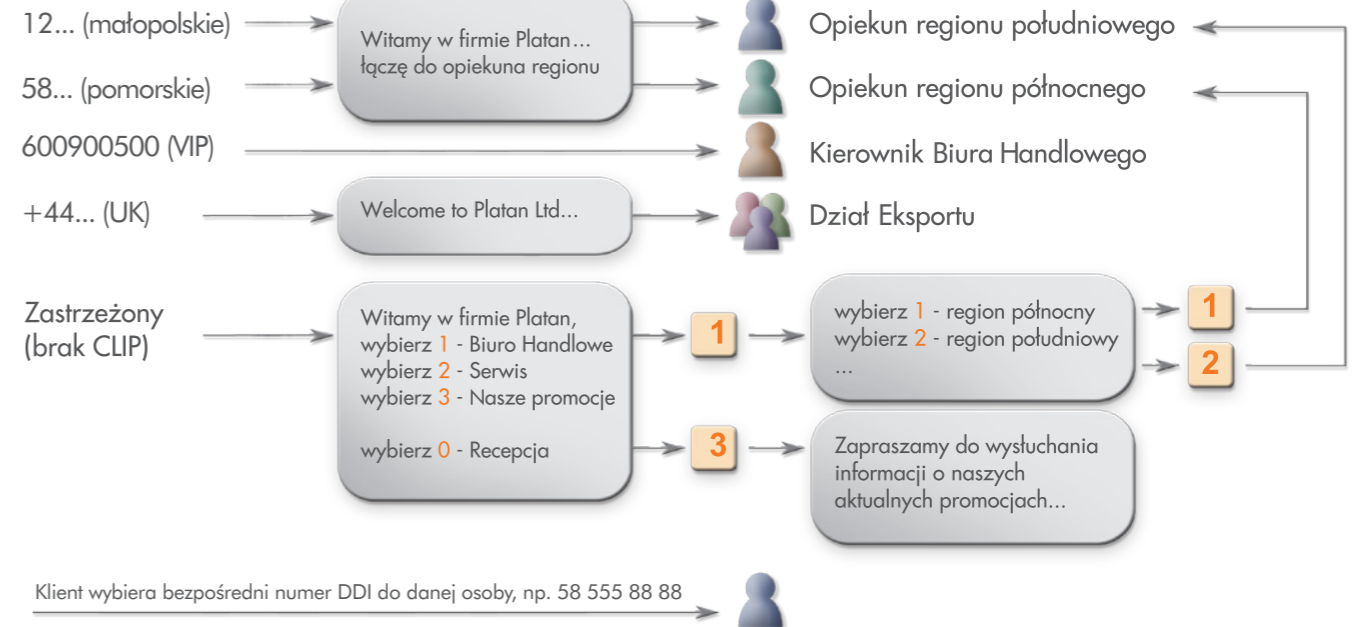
12... (małopolskie)

58... (pomorskie)

Witamy w firmie Platan... łączę do opiekuna regionu

Opiekun regionu południowego

Opiekun regionu północnego

600900500 (VIP)

Kierownik Biura Handlowego

+44... (UK)

Welcome to Platan Ltd...

Dział Eksportu

Zastrzeżony (brak CLIP)

Witamy w firmie Platan,
wybierz 1 - Biuro Handlowe
wybierz 2 - Serwis
wybierz 3 - Nasze promocje

wybierz 0 - Recepcja

1

wybierz 1 - region północny
wybierz 2 - region południowy
...

1

2

3

Zapraszamy do wysłuchania informacji o naszych aktualnych promocjach...

Klient wybiera bezpośredni numer DDI do danej osoby, np. 58 555 88 88